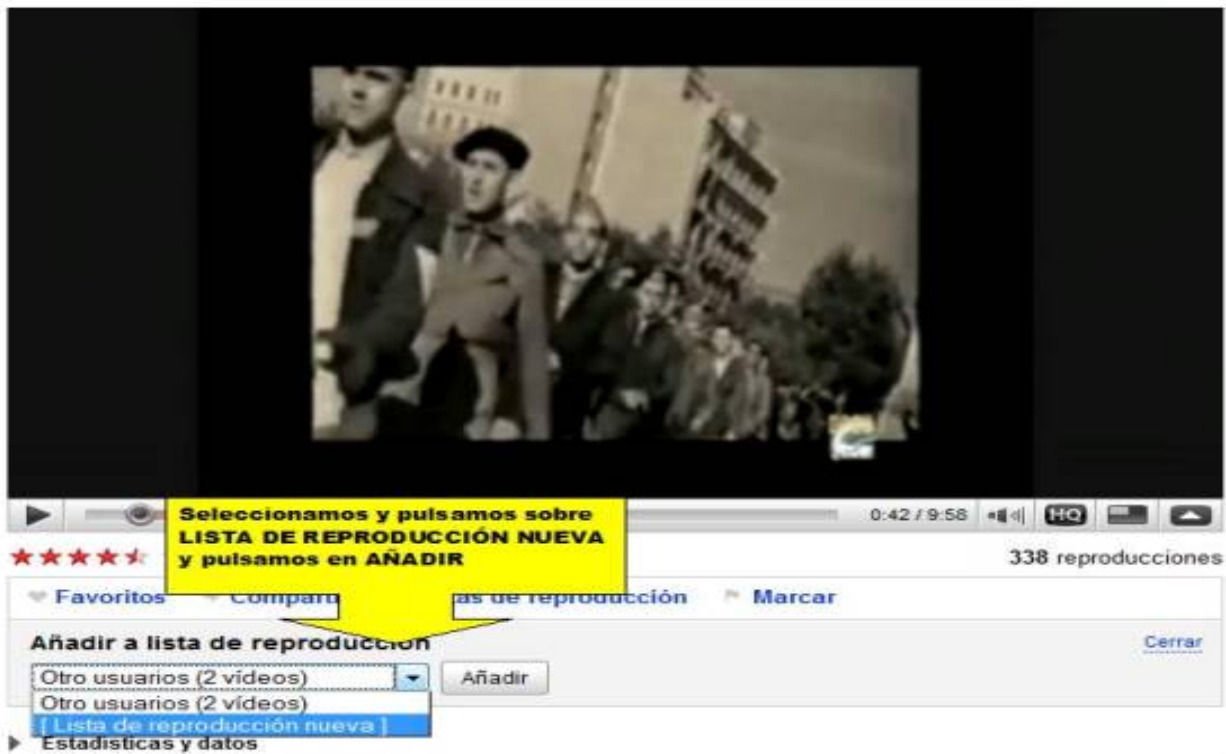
Seleccionamos y pulsamos sobre LISTA DE REPRODUCCIÓN NUEVA y pulsamos en AÑADIR

0:42 / 9:58 HQ

338 reproducciones

Favoritos Compar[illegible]as de reproducción Marcar

Añadir a lista de reproducción

Cerrar

Otro usuarios (2 vídeos)

Añadir

Otro usuarios (2 vídeos)

[ Lista de reproducción nueva ]

Estadísticas y datos